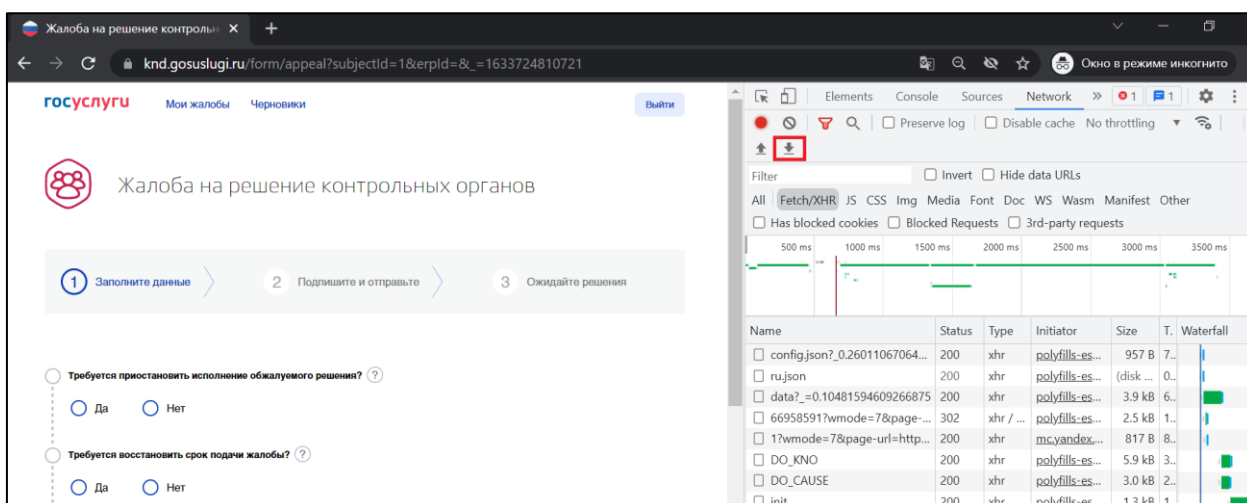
Жалоба на решение контрольн ×

knd.gosuslugi.ru/form/appeal?subjectId=1&erpId=&_=1633724810721

Окно в режиме инкогнито

госуслуги Мои жалобы Черновики Выйти

Жалоба на решение контрольных органов

1 Заполните данные 2 Подпишите и отправьте 3 Ожидайте решения

Требуется приостановить исполнение обжалуемого решения? ?

Да Нет

Требуется восстановить срок подачи жалобы? ?

Да Нет

Elements Console Sources Network » 1 1

Preserve log Disable cache No throttling

Filter Invert Hide data URLs

All Fetch/XHR JS CSS Img Media Font Doc WS Wasm Manifest Other

Has blocked cookies Blocked Requests 3rd-party requests

500 ms 1000 ms 1500 ms 2000 ms 2500 ms 3000 ms 3500 ms

| Name | Status | Type | Initiator | Size | T. | Waterfall |
|---|---|---|---|---|---|---|
| config.json?_0.26011067064... | 200 | xhr | polyfills-es... | 957 B | 7.. | |
| ru.json | 200 | xhr | polyfills-es... | (disk ... | 0.. | |
| data?_=0.10481594609266875 | 200 | xhr | polyfills-es... | 3.9 kB | 6.. | |
| 66958591?wmode=7&page-... | 302 | xhr / ... | polyfills-es... | 2.5 kB | 1.. | |
| 1?wmode=7&page-url=http... | 200 | xhr | mc.yandex.... | 817 B | 8.. | |
| DO_KNO | 200 | xhr | polyfills-es... | 5.9 kB | 3.. | |
| DO_CAUSE | 200 | xhr | polyfills-es... | 3.0 kB | 2.. | |
| init | 200 | xhr | polyfills-es... | 1.3 kB | 1 | |